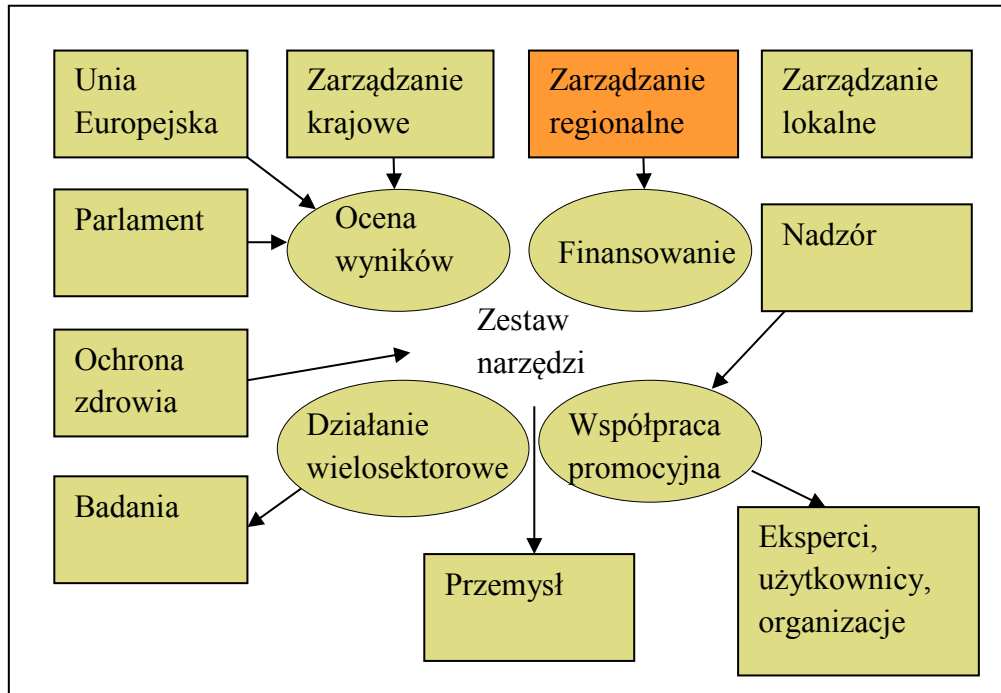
Unia Europejska

Zarządzanie krajowe

Zarządzanie regionalne

Zarządzanie lokalne

Parlament

Ocena wyników

Finansowanie

Nadzór

Zestaw narzędzi

Ochrona zdrowia

Działanie wielosektorowe

Współpraca promocyjna

Badania

Przemysł

Eksperci, użytkownicy, organizacje